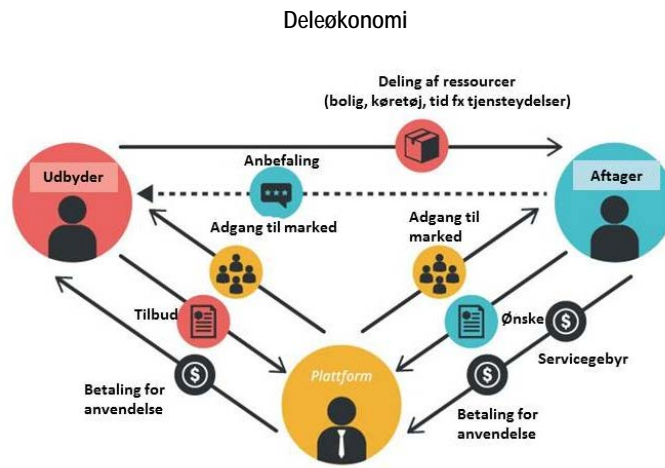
Deleøkonomi

Deling af ressourcer
(bolig, køretøj, tid fx tjensteydelser)

Anbefaling

Udbyder

Aftager

Adgang til marked

Adgang til marked

Tilbud

Ønske

Servicegebyr

Plattform

Betaling for anvendelse

Betaling for anvendelse